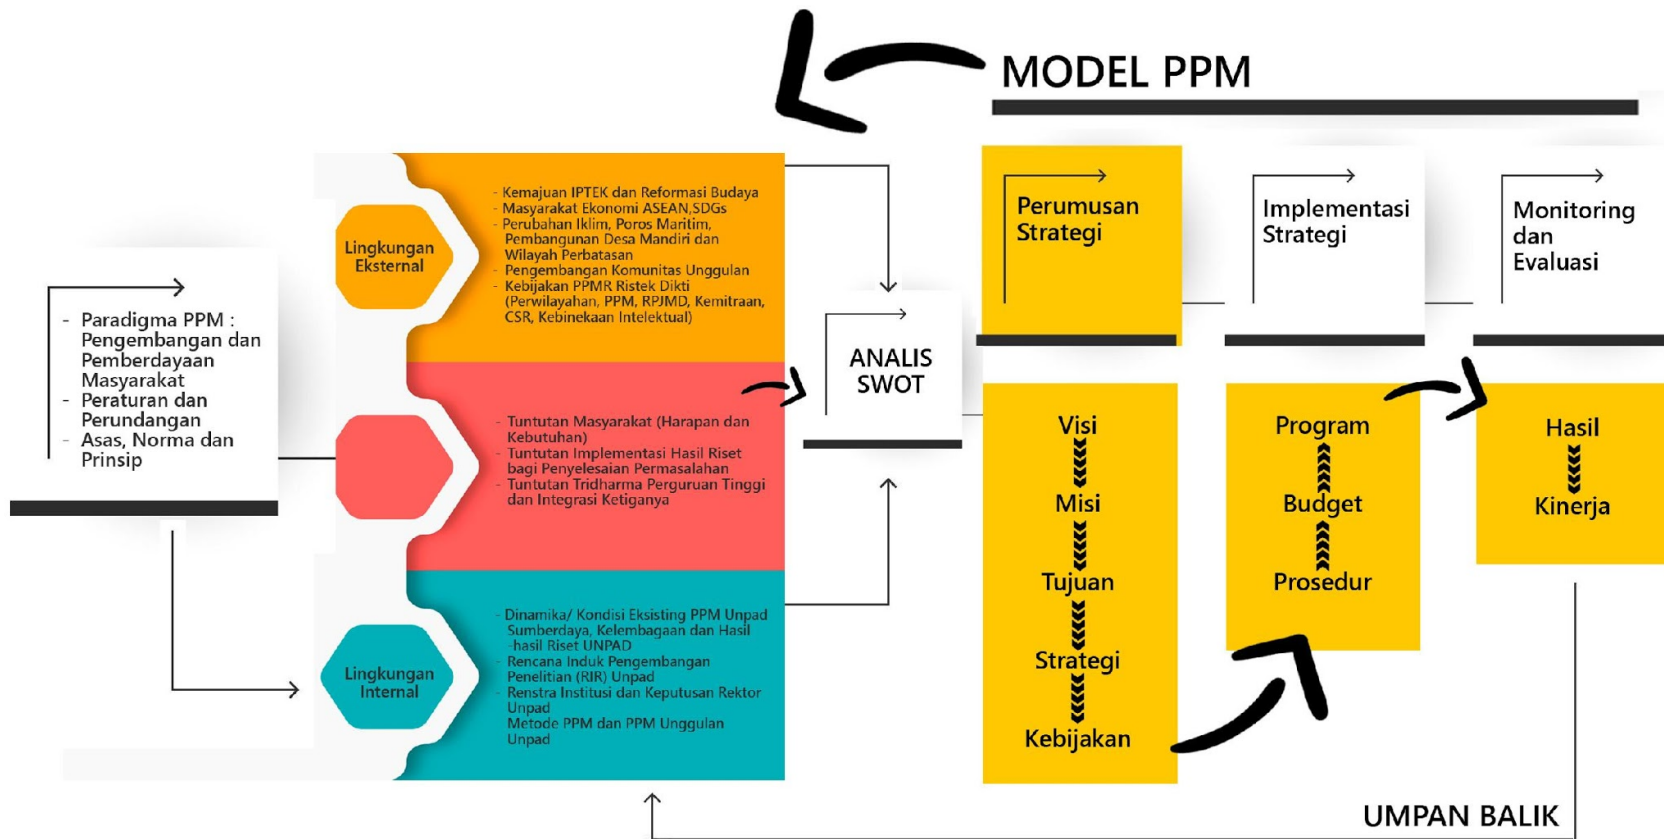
MODEL PPM

- Paradigma PPM : Pengembangan dan Pemberdayaan Masyarakat
- Peraturan dan Perundangan
- Asas, Norma dan Prinsip

Lingkungan Eksternal

- Kemajuan IPTEK dan Reformasi Budaya
- Masyarakat Ekonomi ASEAN,SDGs
- Perubahan Iklim, Poros Maritim, Pembangunan Desa Mandiri dan Wilayah Perbatasan
- Pengembangan Komunitas Unggulan
- Kebijakan PPMR Ristek Dikti (Perwilayahan, PPM, RPJMD, Kemitraan, CSR, Kebinekaan Intelektual)

- Tuntutan Masyarakat (Harapan dan Kebutuhan)
- Tuntutan Implementasi Hasil Riset bagi Penyelesaian Permasalahan
- Tuntutan Tridharma Perguruan Tinggi dan Integrasi Ketiganya

Lingkungan Internal

- Dinamika/ Kondisi Eksisting PPM Unpad Sumberdaya, Kelembagaan dan Hasil -hasil Riset UNPAD
- Rencana Induk Pengembangan Penelitian (RIR) Unpad
- Renstra Institusi dan Keputusan Rektor Unpad
- Metode PPM dan PPM Unggulan Unpad

ANALIS SWOT

Perumusan Strategi

Implementasi Strategi

Monitoring dan Evaluasi

Visi
Misi
Tujuan
Strategi
Kebijakan

Program
Budget
Prosedur

Hasil
Kinerja

UMPAN BALIK